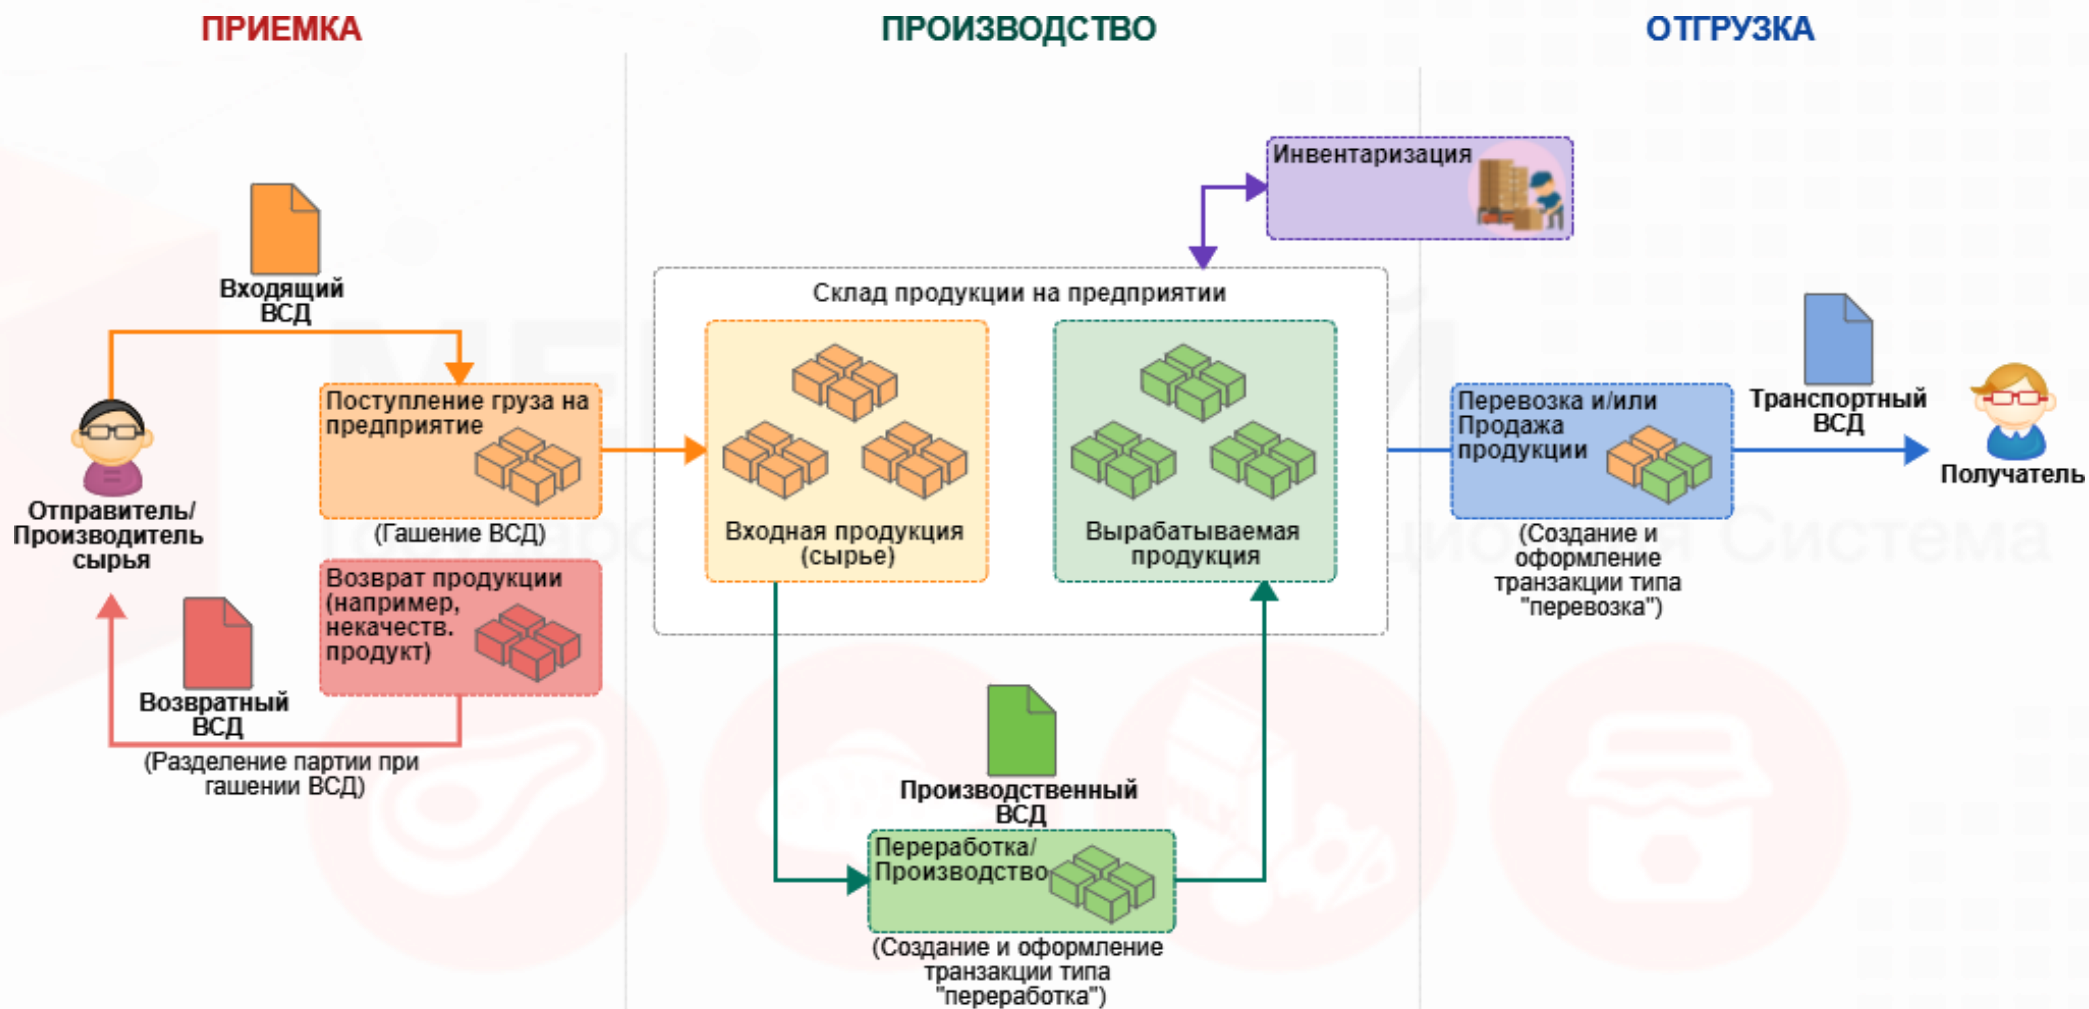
ПРИЕМКА

ПРОИЗВОДСТВО

ОТГРУЗКА

Инвентаризация

Входящий ВСД

Склад продукции на предприятии

Поступление груза на предприятие

(Гашение ВСД)

Отправитель/ Производитель сырья

Входная продукция (сырье)

Вырабатываемая продукция

Перевозка и/или Продажа продукции

Транспортный ВСД

Получатель

(Создание и оформление транзакции типа "перевозка")

Возврат продукции (например, некачеств. продукт)

Возвратный ВСД

(Разделение партии при гашении ВСД)

Производственный ВСД

Переработка/ Производство

(Создание и оформление транзакции типа "переработка")